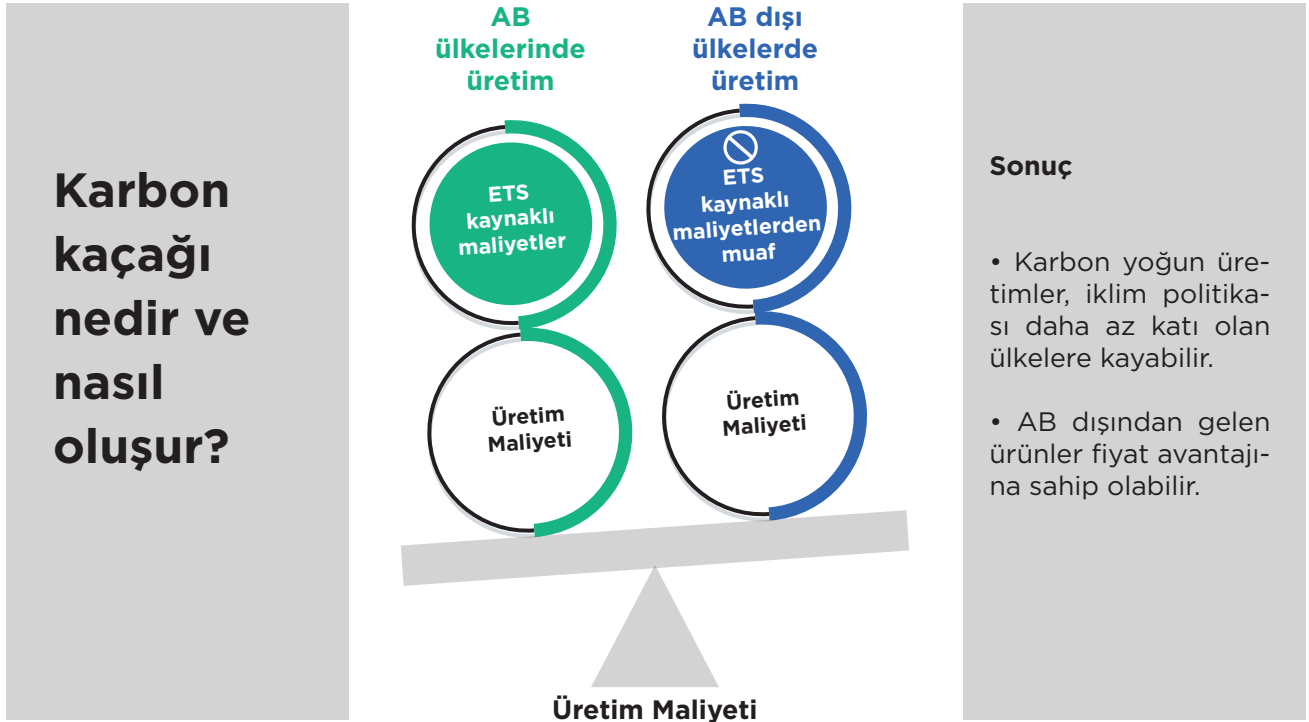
Karbon kaçağı nedir ve nasıl oluşur?

AB ülkelerinde üretim

ETS kaynaklı maliyetler

Üretim Maliyeti

AB dışı ülkelerde üretim

ETS kaynaklı maliyetlerden muaf

Üretim Maliyeti

Üretim Maliyeti

Sonuç

• Karbon yoğun üretimler, iklim politikası daha az katı olan ülkelere kayabilir.

• AB dışından gelen ürünler fiyat avantajına sahip olabilir.